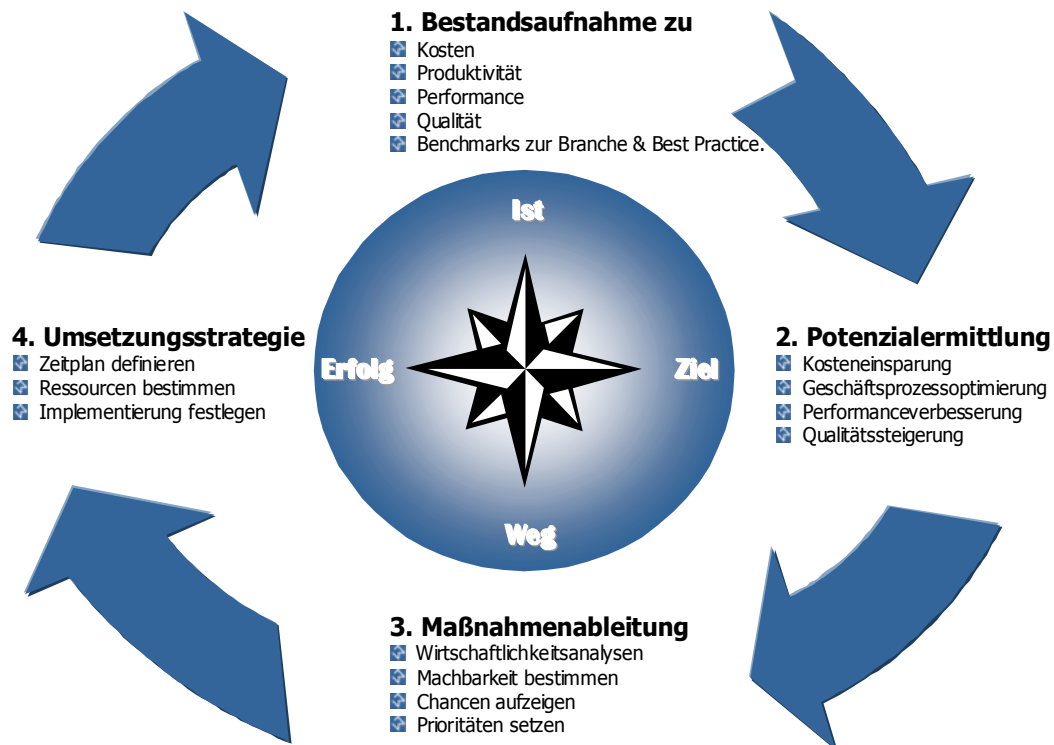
1. Bestandsaufnahme zu
Kosten
Produktivität
Performance
Qualität
Benchmarks zur Branche & Best Practice.

Ist

4. Umsetzungsstrategie
Zeitplan definieren
Ressourcen bestimmen
Implementierung festlegen

Erfolg

Ziel

2. Potenzialermittlung
Kosteneinsparung
Geschäftsprozessoptimierung
Performanceverbesserung
Qualitätssteigerung

Weg

3. Maßnahmenableitung
Wirtschaftlichkeitsanalysen
Machbarkeit bestimmen
Chancen aufzeigen
Prioritäten setzen